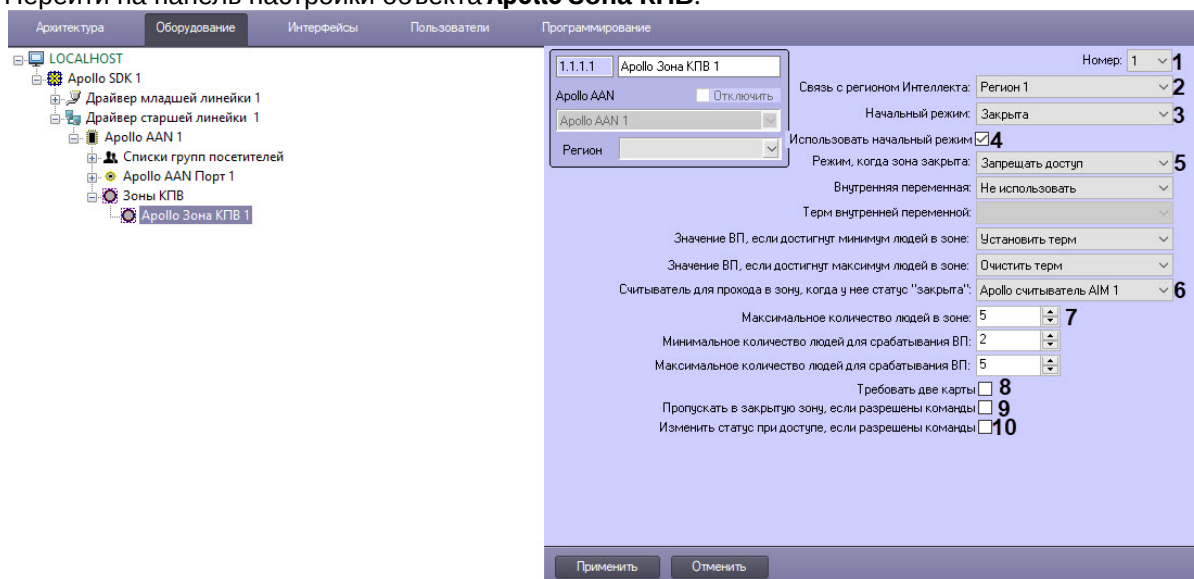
Перейти на панель настройки объекта **Apollo Зона КПВ**.

Архитектура Оборудование Интерфейсы Пользователи Программирование

LOCALHOST
Apollo SDK 1
Драйвер младшей линейки 1
Драйвер старшей линейки 1
Apollo AAN 1
Списки групп посетителей
Apollo AAN Порт 1
Зоны КПВ
Apollo Зона КПВ 1

1.1.1.1 Apollo Зона КПВ 1
Apollo AAN Отключить
Apollo AAN 1
Регион

Номер: 1 1
Связь с регионом Интеллекта: Регион 1 2
Начальный режим: Закрыта 3
Использовать начальный режим 4
Режим, когда зона закрыта: Запрещать доступ 5
Внутренняя переменная: Не использовать
Терм внутренней переменной:
Значение ВП, если достигнут минимум людей в зоне: Установить терм
Значение ВП, если достигнут максимум людей в зоне: Очистить терм
Считыватель для прохода в зону, когда у нее статус "закрыта": Apollo считыватель AIM 1 6
Максимальное количество людей в зоне: 5 7
Минимальное количество людей для срабатывания ВП: 2
Максимальное количество людей для срабатывания ВП: 5
Требовать две карты 8
Пропускать в закрытую зону, если разрешены команды 9
Изменить статус при доступе, если разрешены команды 10

Применить Отменить